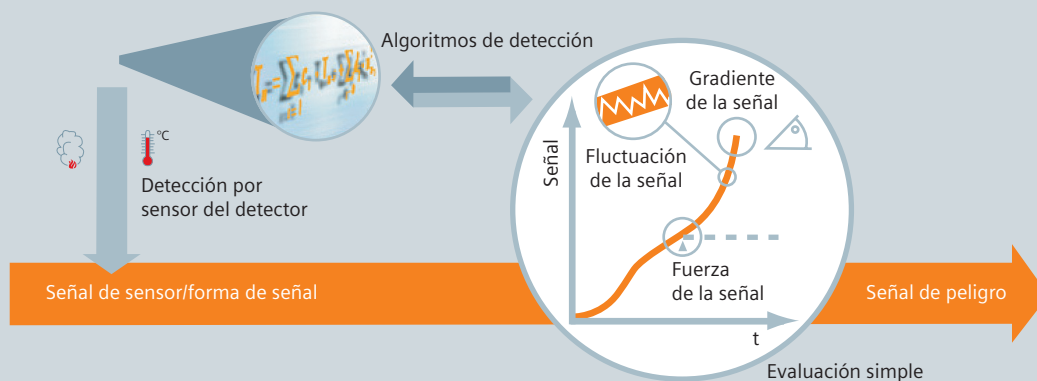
Algoritmos de detección

°C

Detección por sensor del detector

Señal

Gradiente de la señal

Fluctuación de la señal

Fuerza de la señal

t

Señal de sensor/forma de señal

Señal de peligro

Evaluación simple